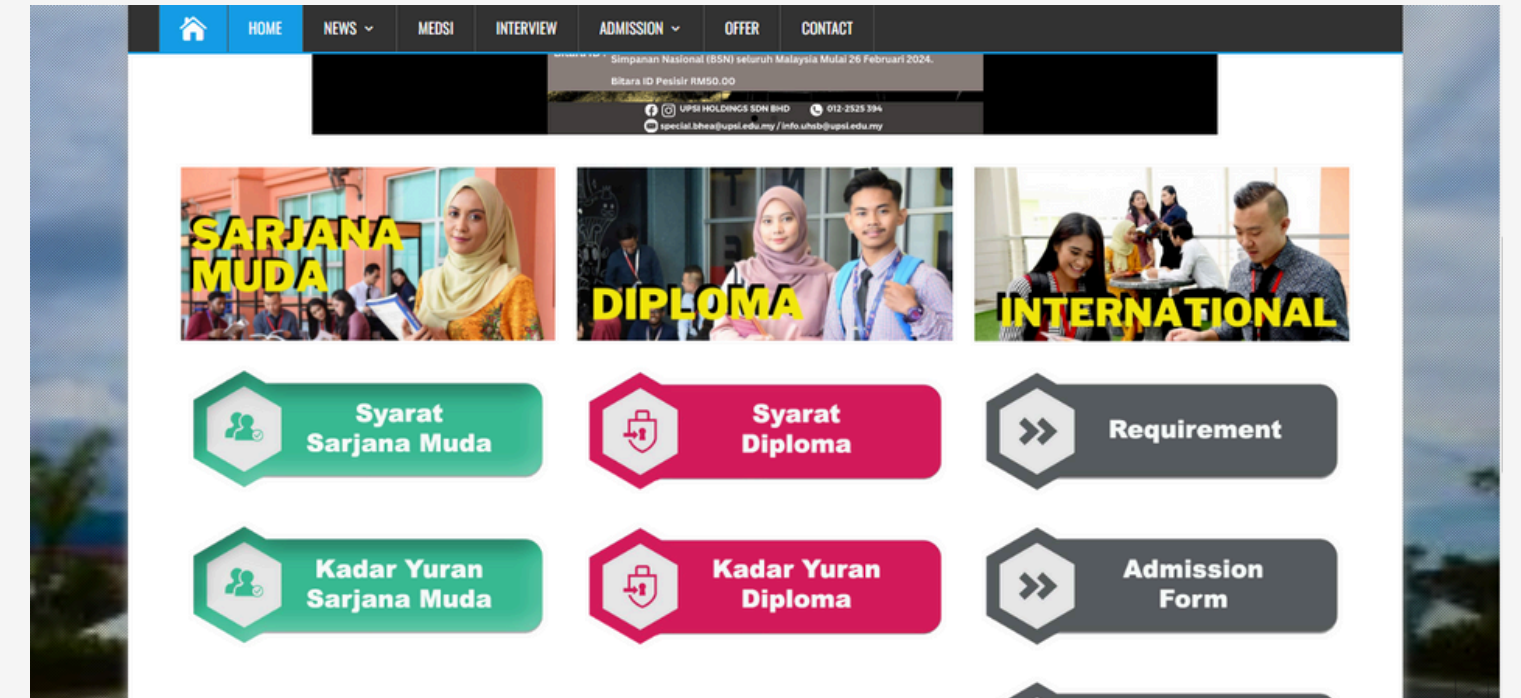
HOME NEWS MEDSI INTERVIEW ADMISSION OFFER CONTACT

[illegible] Simpanan Nasional (BSN) seluruh Malaysia Mulai 26 Februari 2024.

Bitara ID Pesisir RM50.00

UPSI HOLDINGS SDN BHD 012-2525 394

special.bhea@upsi.edu.my / info.uhsb@upsi.edu.my

SARJANA MUDA

DIPLOMA

INTERNATIONAL

Syarat Sarjana Muda

Syarat Diploma

Requirement

Kadar Yuran Sarjana Muda

Kadar Yuran Diploma

Admission Form